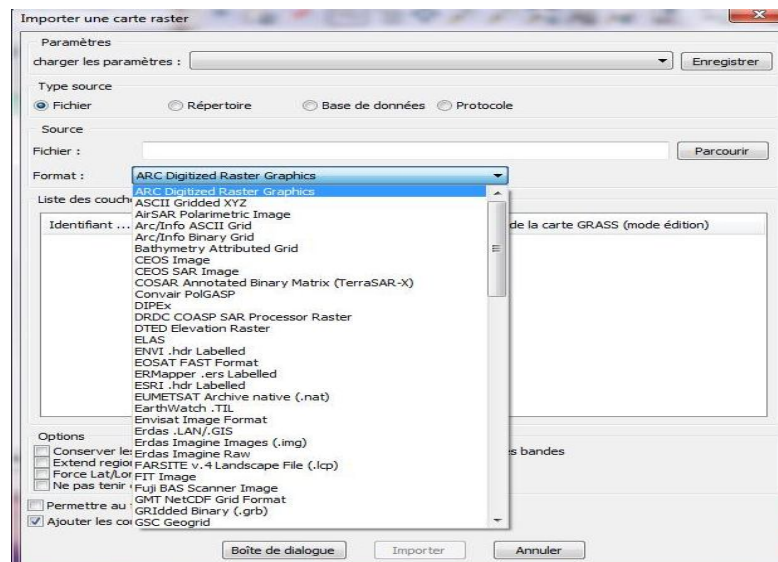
Importer une carte raster

Paramètres

charger les paramètres :

Enregistrer

Type source

Fichier

Répertoire

Base de données

Protocole

Source

Fichier :

Parcourir

Format :

ARC Digitized Raster Graphics

Liste des couch

Identifiant ...

de la carte GRASS (mode édition)

ARC Digitized Raster Graphics
ASCII Gridded XYZ
AirSAR Polarimetric Image
Arc/Info ASCII Grid
Arc/Info Binary Grid
Bathymetry Attributed Grid
CEOS Image
CEOS SAR Image
COSAR Annotated Binary Matrix (TerraSAR-X)
Convair PolGASP
DIPEx
DRDC COASP SAR Processor Raster
DTED Elevation Raster
ELAS
ENVI .hdr Labelled
EOSAT FAST Format
ERMapper .ers Labelled
ESRI .hdr Labelled
EUMETSAT Archive native (.nat)
EarthWatch .TIL
Envisat Image Format
Erdas .LAN/.GIS
Erdas Imagine Images (.img)
Erdas Imagine Raw
FARSITE v.4 Landscape File (.lcp)
FIT Image
Fuji BAS Scanner Image
GMT NetCDF Grid Format
GRIdded Binary (.grb)
GSC Geogrid

Options

Conserver le

s bandes

Extend regio

Force Lat/Lo

Ne pas tenir

Permettre au

Ajouter les co

Boîte de dialogue

Importer

Annuler